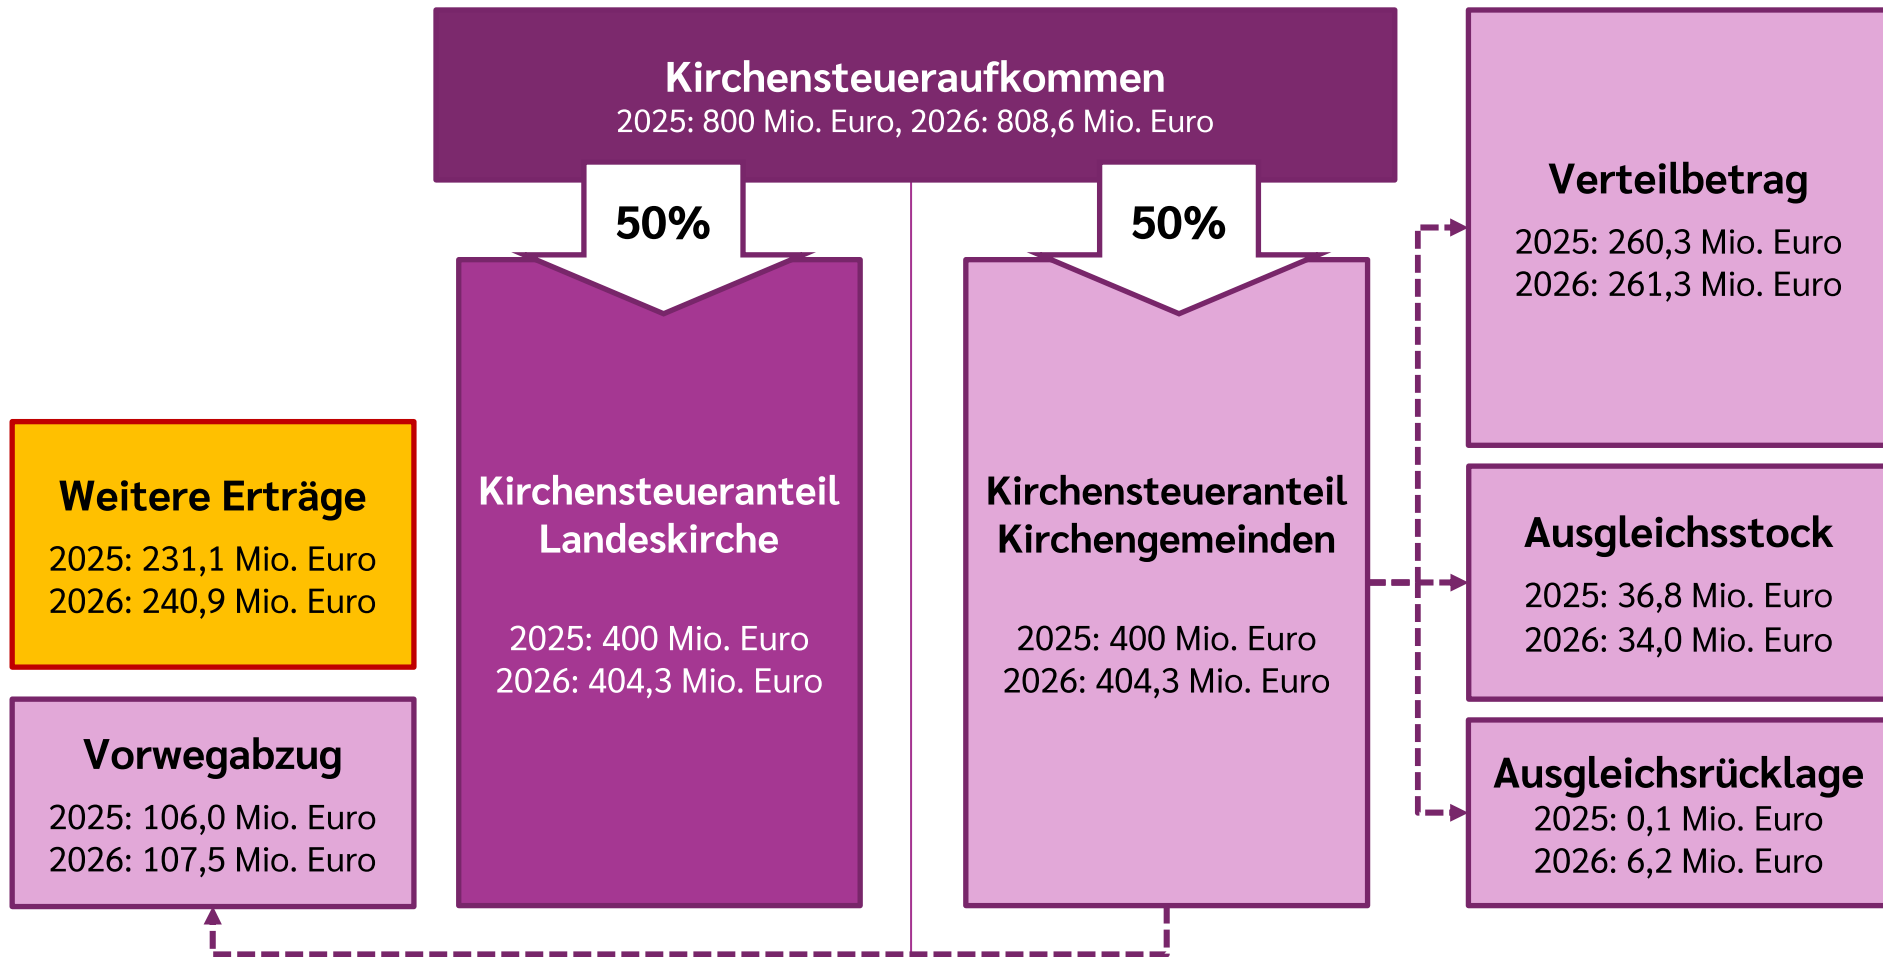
Kirchensteueraufkommen
2025: 800 Mio. Euro, 2026: 808,6 Mio. Euro

50%

50%

Verteilbetrag
2025: 260,3 Mio. Euro
2026: 261,3 Mio. Euro

Weitere Erträge
2025: 231,1 Mio. Euro
2026: 240,9 Mio. Euro

Kirchensteueranteil Landeskirche
2025: 400 Mio. Euro
2026: 404,3 Mio. Euro

Kirchensteueranteil Kirchengemeinden
2025: 400 Mio. Euro
2026: 404,3 Mio. Euro

Ausgleichsstock
2025: 36,8 Mio. Euro
2026: 34,0 Mio. Euro

Vorwegabzug
2025: 106,0 Mio. Euro
2026: 107,5 Mio. Euro

Ausgleichsrücklage
2025: 0,1 Mio. Euro
2026: 6,2 Mio. Euro